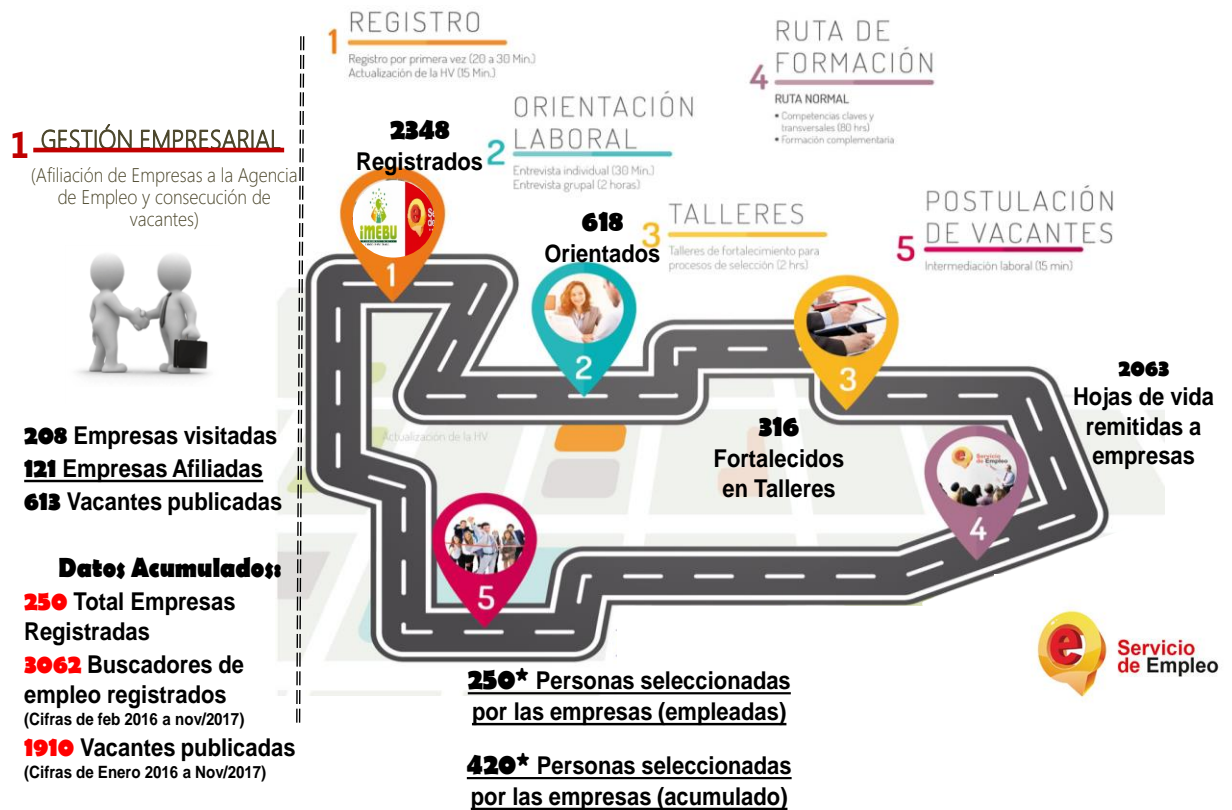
1 GESTIÓN EMPRESARIAL
(Afiliación de Empresas a la Agencia de Empleo y consecución de vacantes)

208 Empresas visitadas
121 Empresas Afiliadas
613 Vacantes publicadas

Datos Acumulados:
250 Total Empresas Registradas
3062 Buscadores de empleo registrados
(Cifras de feb 2016 a nov/2017)
1910 Vacantes publicadas
(Cifras de Enero 2016 a Nov/2017)

1 REGISTRO
Registro por primera vez (20 a 30 Min.)
Actualización de la HV (15 Min.)

2 ORIENTACIÓN LABORAL
Entrevista individual (30 Min.)
Entrevista grupal (2 horas)

3 TALLERES
Talleres de fortalecimiento para procesos de selección (2 hrs)

4 RUTA DE FORMACIÓN
RUTA NORMAL
• Competencias claves y transversales (80 hrs)
• Formación complementaria

5 POSTULACIÓN DE VACANTES
Intermediación laboral (15 min)

2348
Registrados

IMEBU

1

618
Orientados

2

3

316
Fortalecidos en Talleres

2063
Hojas de vida remitidas a empresas

Actualización de la HV

Servicio de Empleo

4

5

Servicio de Empleo

250* Personas seleccionadas por las empresas (empleadas)

420* Personas seleccionadas por las empresas (acumulado)